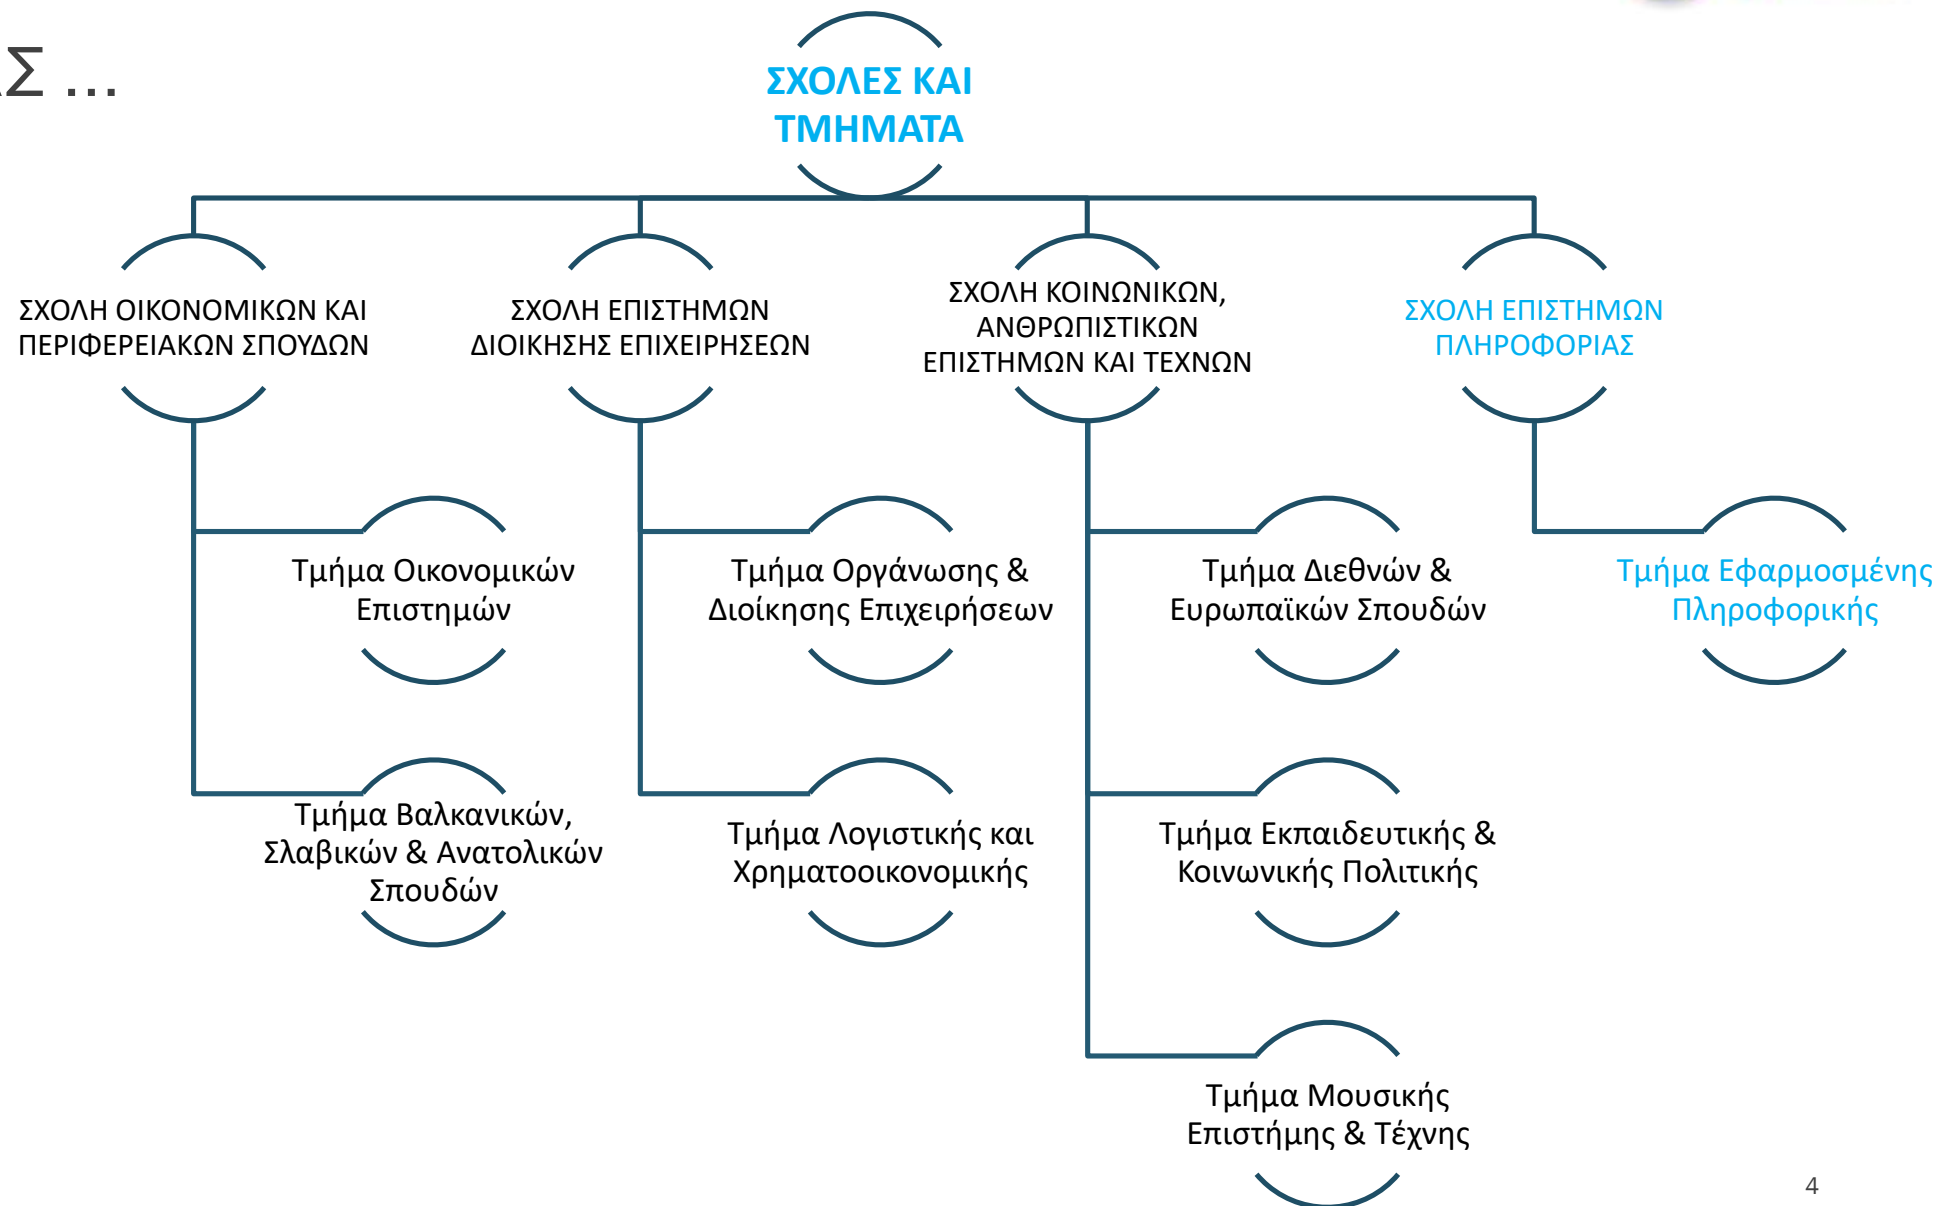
Σ ...

ΣΧΟΛΕΣ ΚΑΙ ΤΜΗΜΑΤΑ

ΣΧΟΛΗ ΟΙΚΟΝΟΜΙΚΩΝ ΚΑΙ ΠΕΡΙΦΕΡΕΙΑΚΩΝ ΣΠΟΥΔΩΝ

Τμήμα Οικονομικών Επιστημών

Τμήμα Βαλκανικών, Σλαβικών & Ανατολικών Σπουδών

ΣΧΟΛΗ ΕΠΙΣΤΗΜΩΝ ΔΙΟΙΚΗΣΗΣ ΕΠΙΧΕΙΡΗΣΕΩΝ

Τμήμα Οργάνωσης & Διοίκησης Επιχειρήσεων

Τμήμα Λογιστικής και Χρηματοοικονομικής

ΣΧΟΛΗ ΚΟΙΝΩΝΙΚΩΝ, ΑΝΘΡΩΠΙΣΤΙΚΩΝ ΕΠΙΣΤΗΜΩΝ ΚΑΙ ΤΕΧΝΩΝ

Τμήμα Διεθνών & Ευρωπαϊκών Σπουδών

Τμήμα Εκπαιδευτικής & Κοινωνικής Πολιτικής

Τμήμα Μουσικής Επιστήμης & Τέχνης

ΣΧΟΛΗ ΕΠΙΣΤΗΜΩΝ ΠΛΗΡΟΦΟΡΙΑΣ

Τμήμα Εφαρμοσμένης Πληροφορικής

4